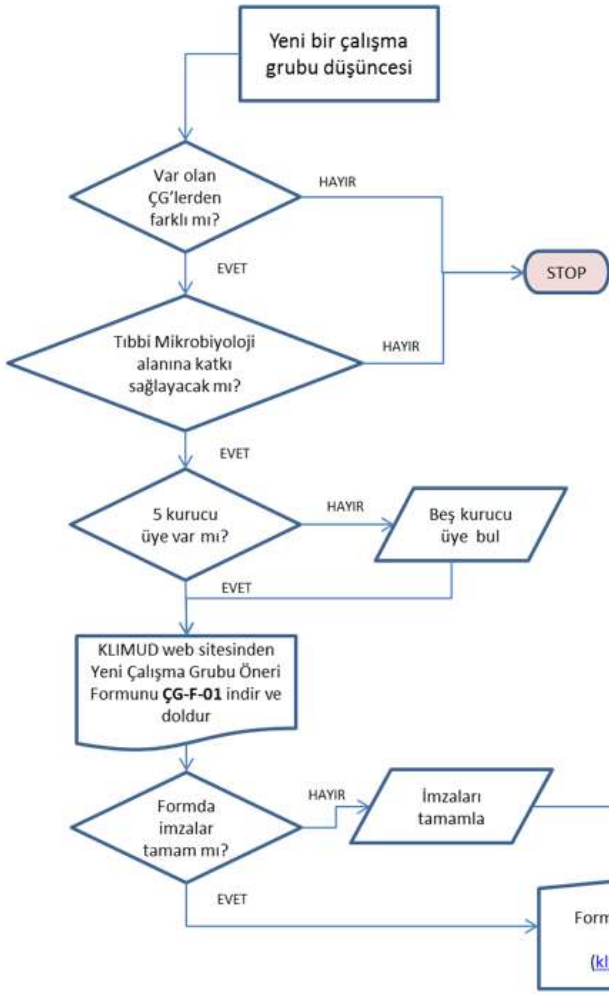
Yeni bir çalışma grubu düşüncesi

Var olan ÇG'lerden farklı mı?

HAYIR

EVET

STOP

Tıbbi Mikrobiyoloji alanına katkı sağlayacak mı?

HAYIR

EVET

5 kurucu üye var mı?

HAYIR

Beş kurucu üye bul

EVET

KLIMUD web sitesinden Yeni Çalışma Grubu Öneri Formunu **ÇG-F-01** indir ve doldur

Formda imzalar tamam mı?

HAYIR

İmzaları tamamla

EVET

Form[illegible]

(kl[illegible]